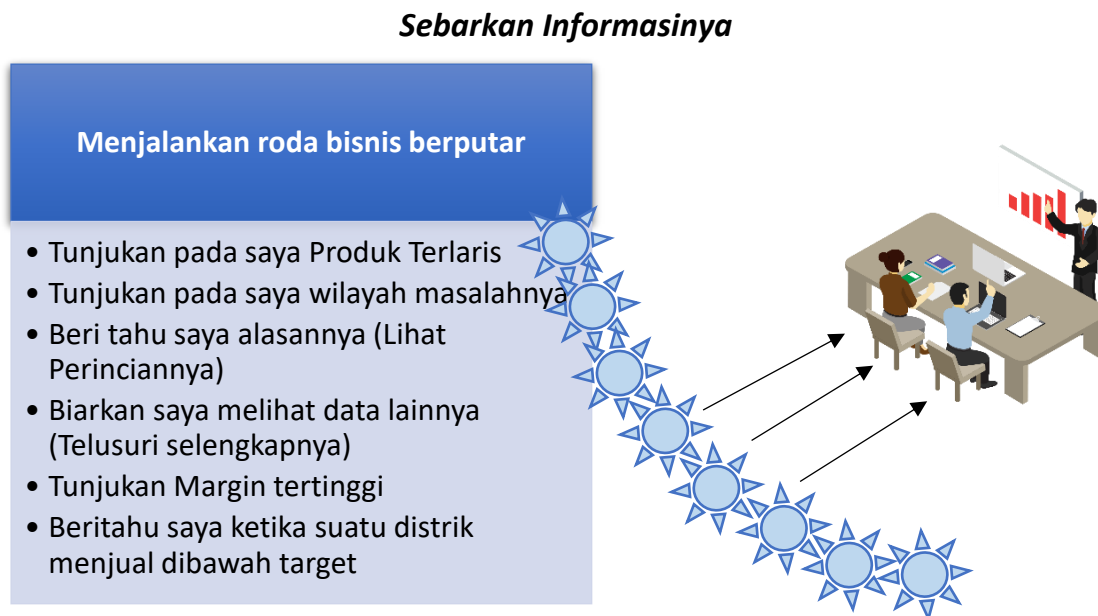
Sebarkan Informasinya

Menjalankan roda bisnis berputar

• Tunjukan pada saya Produk Terlaris
• Tunjukan pada saya wilayah masalahnya
• Beri tahu saya alasannya (Lihat Perinciannya)
• Biarkan saya melihat data lainnya (Telusuri selengkapnya)
• Tunjukan Margin tertinggi
• Beritahu saya ketika suatu distrik menjual dibawah target